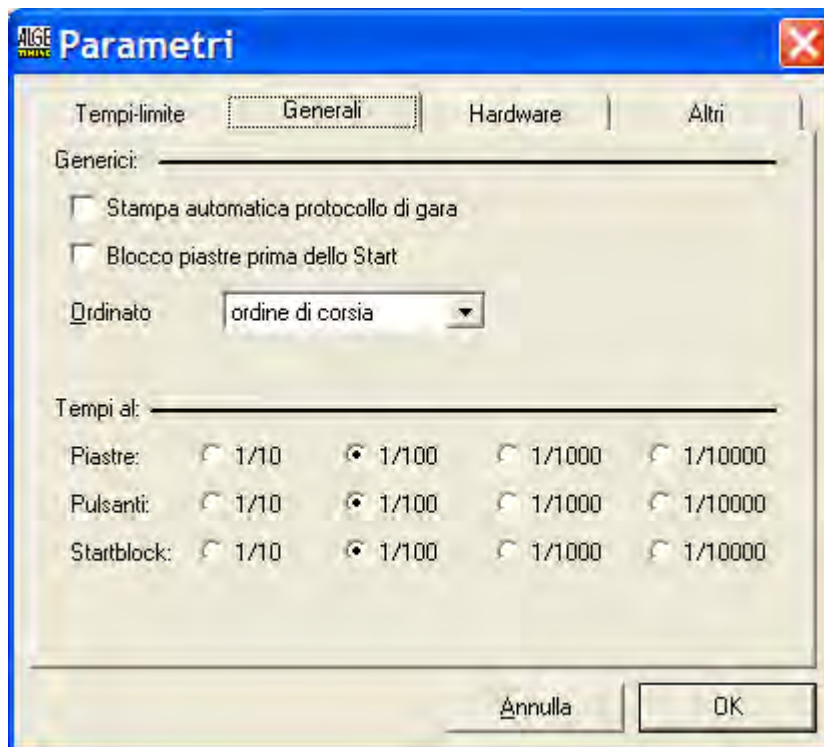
ALGE TIMING Parametri

Tempi-limite | Generali | Hardware | Altri

Generici:

Stampa automatica protocollo di gara

Blocco piastre prima dello Start

Ordinato ordine di corsia

Tempi al:

| | | | | |
|---|---|---|---|---|
| Piastre: | 1/10 | 1/100 | 1/1000 | 1/10000 |
| Pulsanti: | 1/10 | 1/100 | 1/1000 | 1/10000 |
| Startblock: | 1/10 | 1/100 | 1/1000 | 1/10000 |

Annulla OK